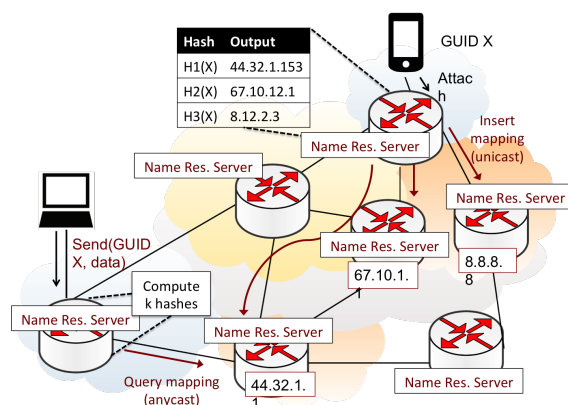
| Hash | Output |
|---|---|
| H1(X) | 44.32.1.153 |
| H2(X) | 67.10.12.1 |
| H3(X) | 8.12.2.3 |

GUID X

Attach

Insert mapping (unicast)

Name Res. Server

Name Res. Server

Name Res. Server

Name Res. Server

8.8.8.8

67.10.1.1

Send(GUID X, data)

Compute k hashes

Name Res. Server

Name Res. Server

Name Res. Server

44.32.1.1

Query mapping (anycast)

Name Res. Server